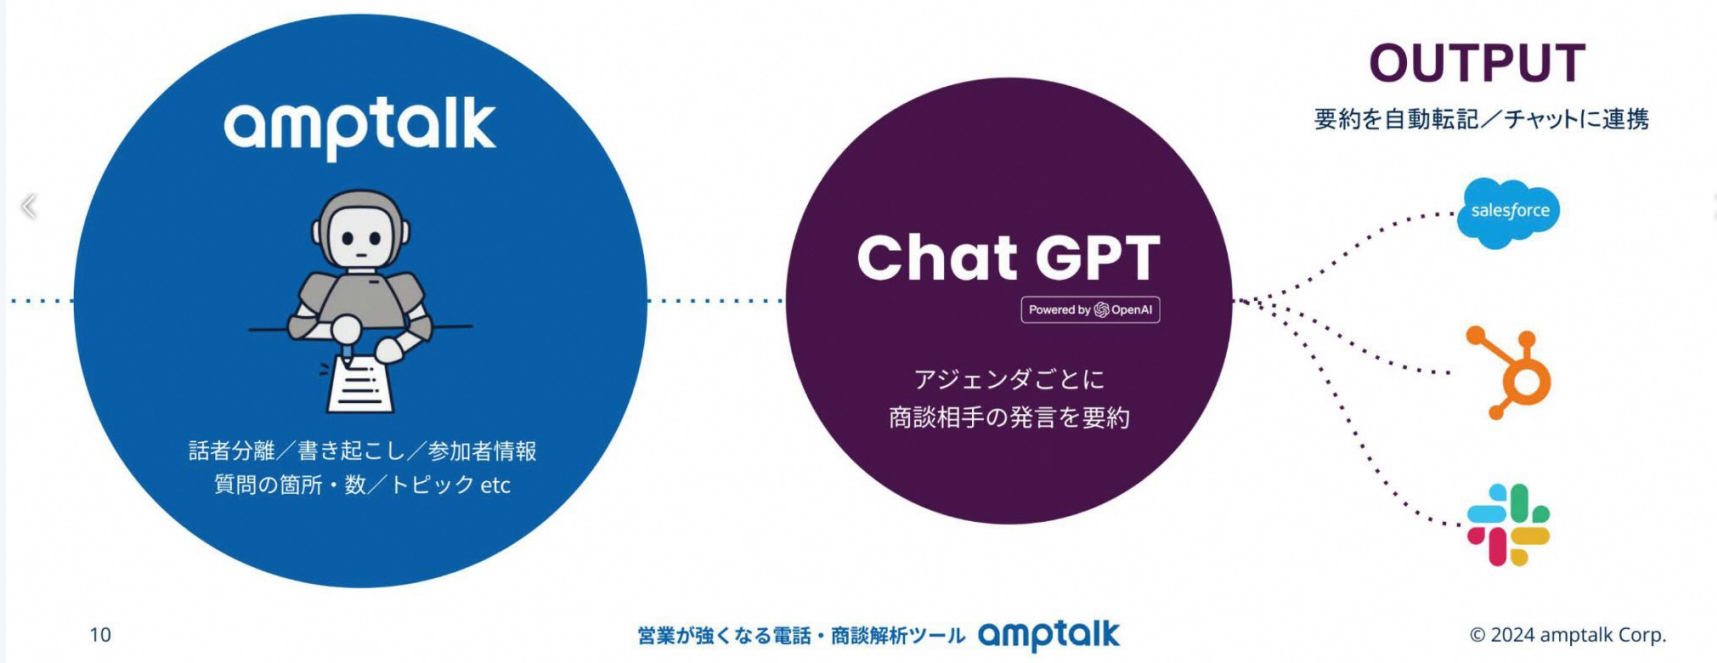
amptalk

話者分離／書き起こし／参加者情報
質問の箇所・数／トピック etc

Chat GPT
Powered by OpenAI

アジェンダごとに
商談相手の発言を要約

OUTPUT
要約を自動転記／チャットに連携

salesforce

10

営業が強くなる電話・商談解析ツール amptalk

© 2024 amptalk Corp.